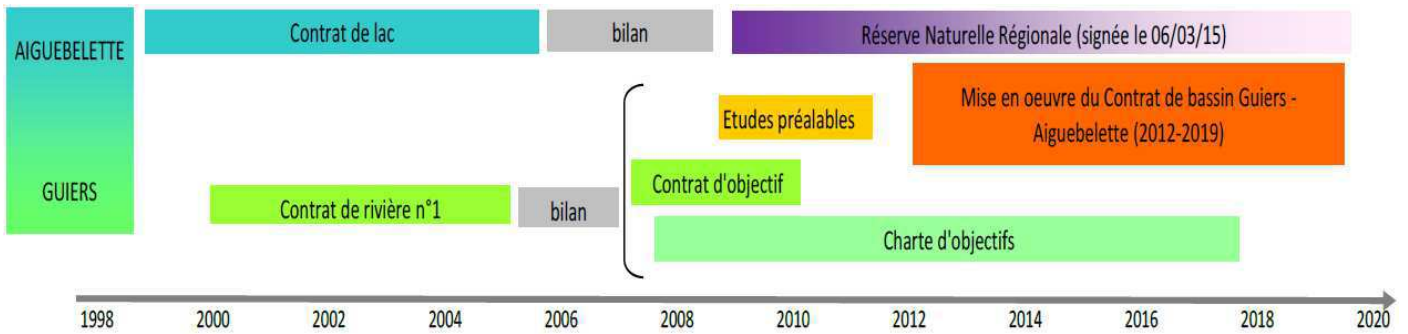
AIGUEBELETTE

GUIERS

Contrat de lac

bilan

Réserve Naturelle Régionale (signée le 06/03/15)

Etudes préalables

Mise en oeuvre du Contrat de bassin Guiers - Aiguebelette (2012-2019)

Contrat d'objectif

Contrat de rivière n°1

bilan

Charte d'objectifs

1998 2000 2002 2004 2006 2008 2010 2012 2014 2016 2018 2020